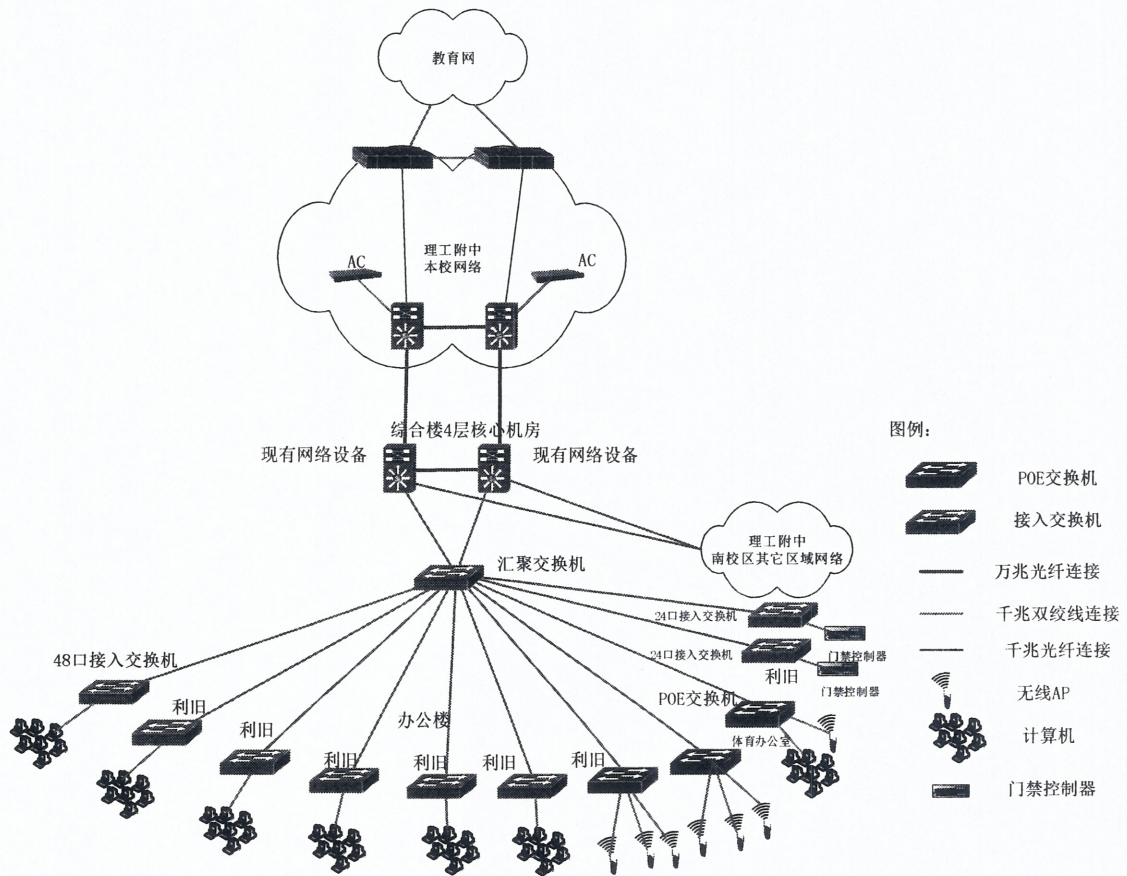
教育网

理工附中
本校网络

AC

AC

综合楼4层核心机房

现有网络设备

现有网络设备

理工附中
南校区其它区域网络

汇聚交换机

24口接入交换机

24口接入交换机

门禁控制器

利旧

门禁控制器

48口接入交换机

POE交换机

利旧

利旧

办公楼

体育办公室

利旧

利旧

利旧

利旧

图例：

POE交换机

接入交换机

万兆光纤连接

千兆双绞线连接

千兆光纤连接

无线AP

计算机

门禁控制器